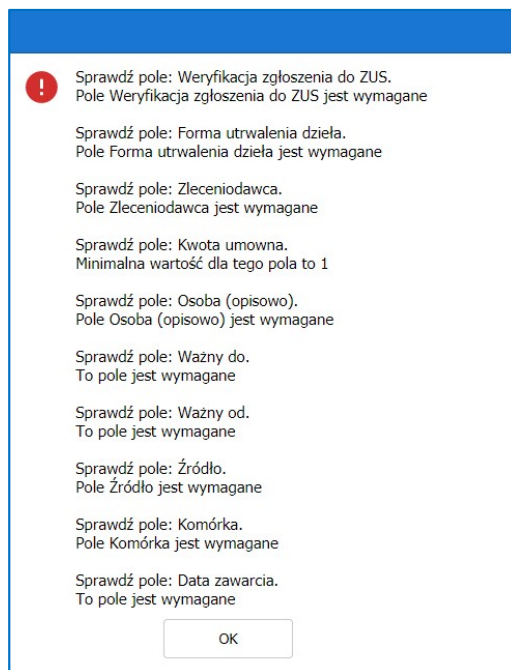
Sprawdź pole: Weryfikacja zgłoszenia do ZUS.
Pole Weryfikacja zgłoszenia do ZUS jest wymagane

Sprawdź pole: Forma utrwalenia dzieła.
Pole Forma utrwalenia dzieła jest wymagane

Sprawdź pole: Zleceniodawca.
Pole Zleceniodawca jest wymagane

Sprawdź pole: Kwota umowna.
Minimalna wartość dla tego pola to 1

Sprawdź pole: Osoba (opisowo).
Pole Osoba (opisowo) jest wymagane

Sprawdź pole: Ważny do.
To pole jest wymagane

Sprawdź pole: Ważny od.
To pole jest wymagane

Sprawdź pole: Źródło.
Pole Źródło jest wymagane

Sprawdź pole: Komórka.
Pole Komórka jest wymagane

Sprawdź pole: Data zawarcia.
To pole jest wymagane

OK